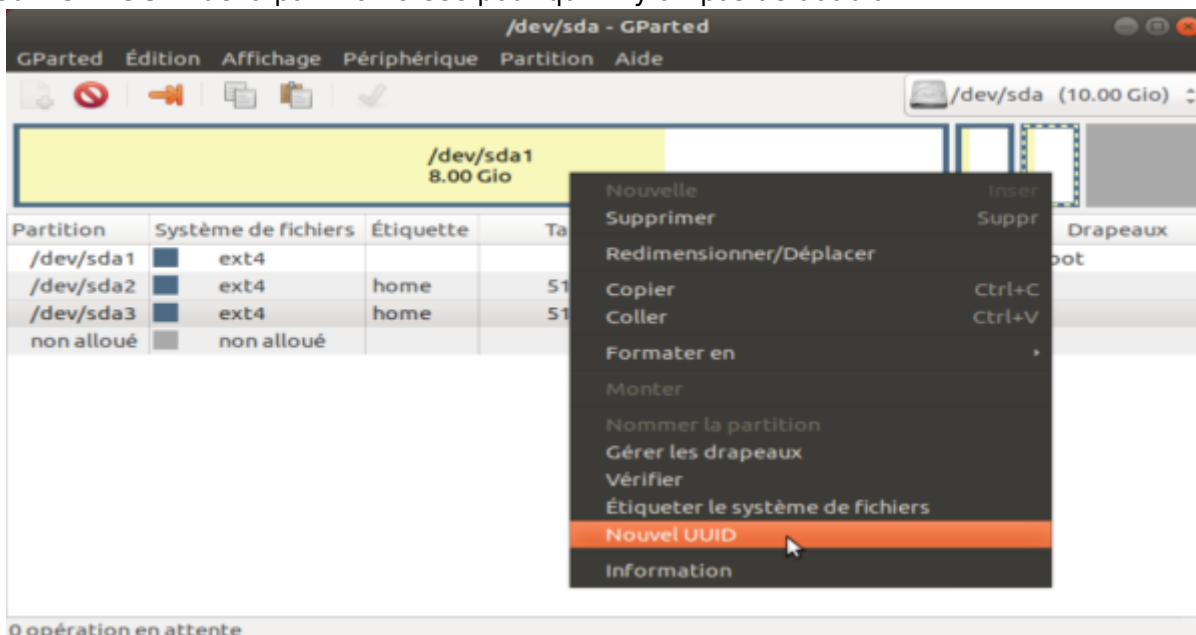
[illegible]

/dev/sda - GParted

GParted Édition Affichage Périphérique Partition Aide

/dev/sda (10.00 Gio)

/dev/sda1
8.00 Gio

| Partition | Système de fichiers | Étiquette | Ta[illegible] | Drapeaux |
|---|---|---|---|---|
| /dev/sda1 | ext4 | | | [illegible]oot |
| /dev/sda2 | ext4 | home | 51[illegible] | |
| /dev/sda3 | ext4 | home | 51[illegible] | |
| non alloué | non alloué | | | |

Nouvelle Inser
Supprimer Suppr
Redimensionner/Déplacer
Copier Ctrl+C
Coller Ctrl+V
Formater en
Monter
Nommer la partition
Gérer les drapeaux
Vérifier
Étiqueter le système de fichiers
Nouvel UUID
Information

0 opération en attente